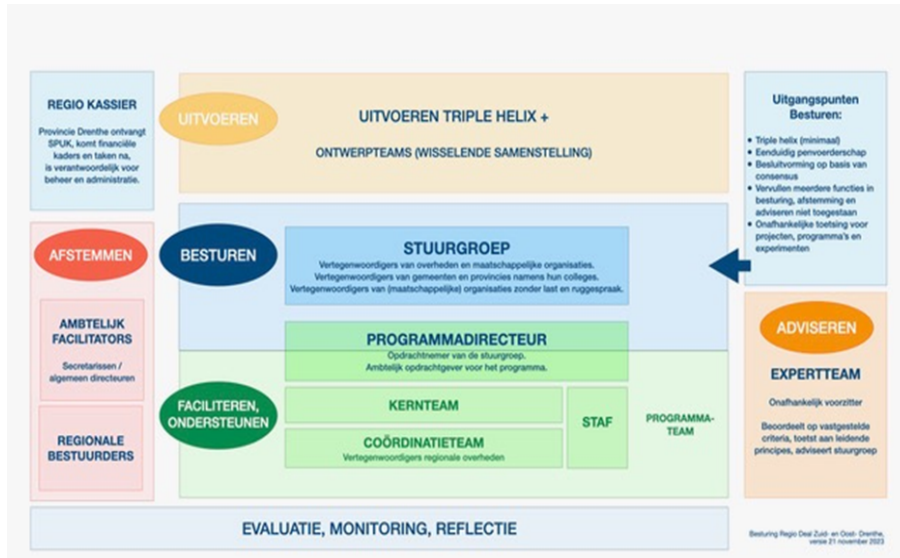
REGIO KASSIER

Provincie Drenthe ontvangt SPUK, komt financiële kaders en taken na, is verantwoordelijk voor beheer en administratie.

UITVOEREN

UITVOEREN TRIPLE HELIX +

ONTWERPTEAMS (WISSELENDE SAMENSTELLING)

Uitgangspunten Besturen:

- Triple helix (minimaal)
- Eenduidig penvoerderschap
- Besluitvorming op basis van consensus
- Vervullen meerdere functies in besturing, afstemming en adviseren niet toegestaan
- Onafhankelijke toetsing voor projecten, programma's en experimenten

AFSTEMMEN

BESTUREN

STUURGROEP

Vertegenwoordigers van overheden en maatschappelijke organisaties. Vertegenwoordigers van gemeenten en provincies namens hun colleges. Vertegenwoordigers van (maatschappelijke) organisaties zonder last en ruggespraak.

AMBTELIJK FACILITATORS

Secretarissen / algemeen directeuren

PROGRAMMADIRECTEUR

Opdrachtnemer van de stuurgroep. Ambtelijk opdrachtgever voor het programma.

ADVISEREN

EXPERTTEAM

Onafhankelijk voorzitter

Beoordeelt op vastgestelde criteria, toetst aan leidende principes, adviseert stuurgroep

FACILITEREN, ONDERSTEUNEN

KERNTEAM

STAF

PROGRAMMA-TEAM

REGIONALE BESTUURDERS

COÖRDINATIETEAM

Vertegenwoordigers regionale overheden

EVALUATIE, MONITORING, REFLECTIE

Besturing Regio Deal Zuid- en Oost- Drenthe, versie 21 november 2023